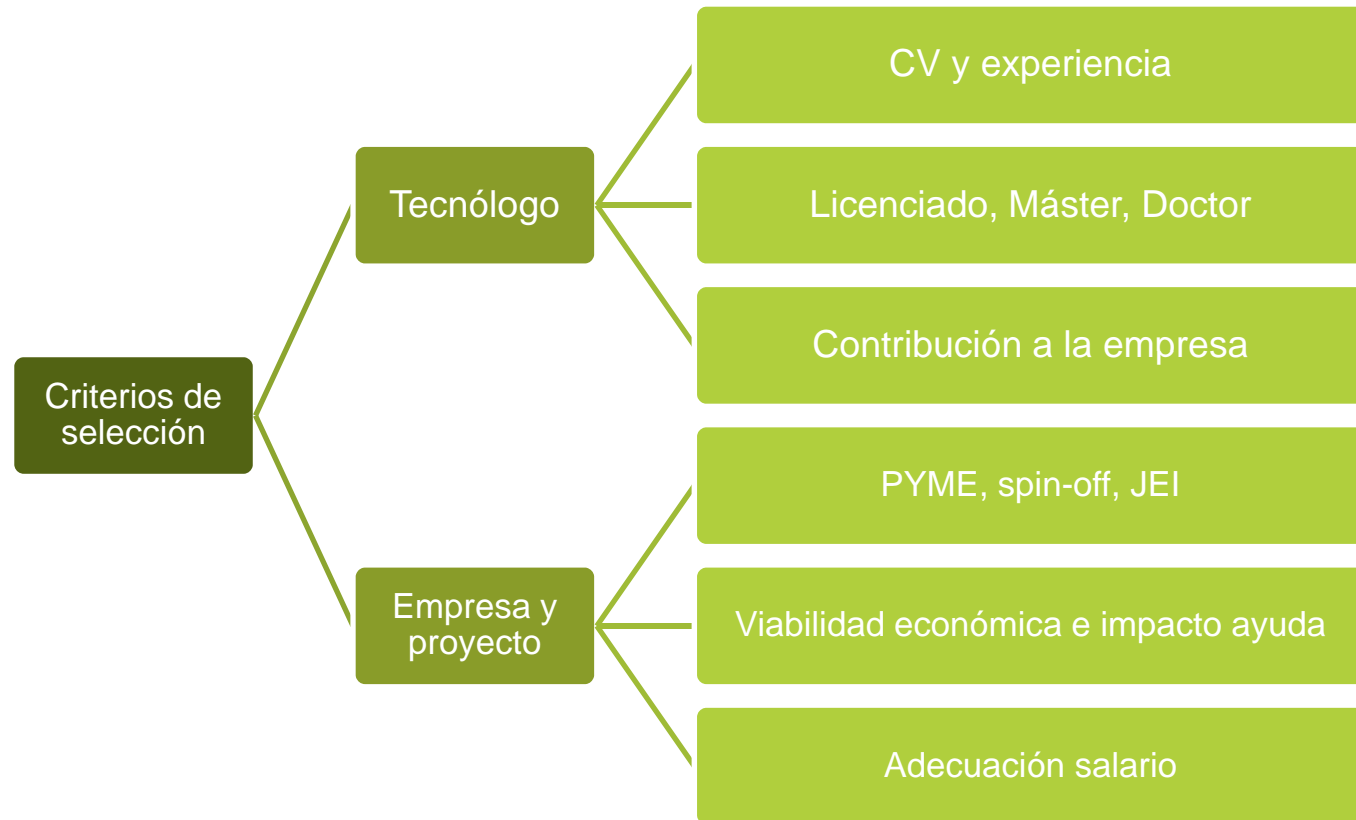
Criterios de selección

Tecnólogo

CV y experiencia

Licenciado, Máster, Doctor

Contribución a la empresa

Empresa y proyecto

PYME, spin-off, JEI

Viabilidad económica e impacto ayuda

Adecuación salario